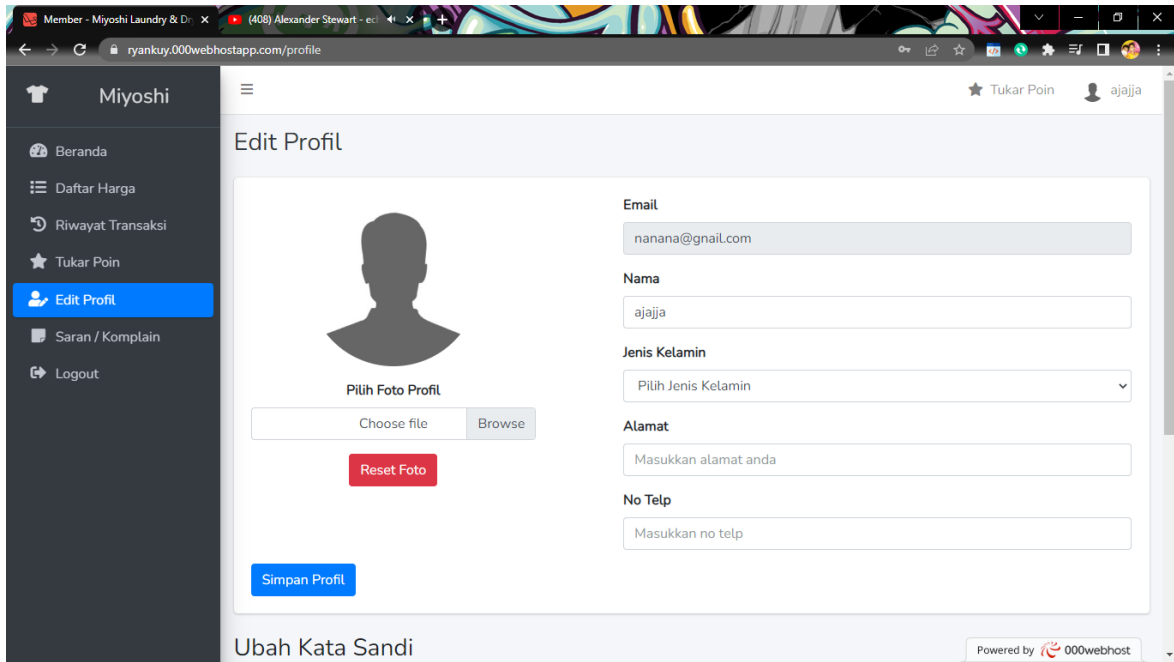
Member - Miyoshi Laundry & Dr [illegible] ×
(408) Alexander Stewart - ec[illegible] ×
+
ryankuy.000webhostapp.com/profile

Miyoshi

Beranda
Daftar Harga
Riwayat Transaksi
Tukar Poin
Edit Profil
Saran / Komplain
Logout

≡
Tukar Poin
ajajja

Edit Profil

Pilih Foto Profil
Choose file
Browse
Reset Foto

Email
nanana@gnail.com
Nama
ajajja
Jenis Kelamin
Pilih Jenis Kelamin
Alamat
Masukkan alamat anda
No Telp
Masukkan no telp

Simpan Profil

Ubah Kata Sandi

Powered by 000webhost